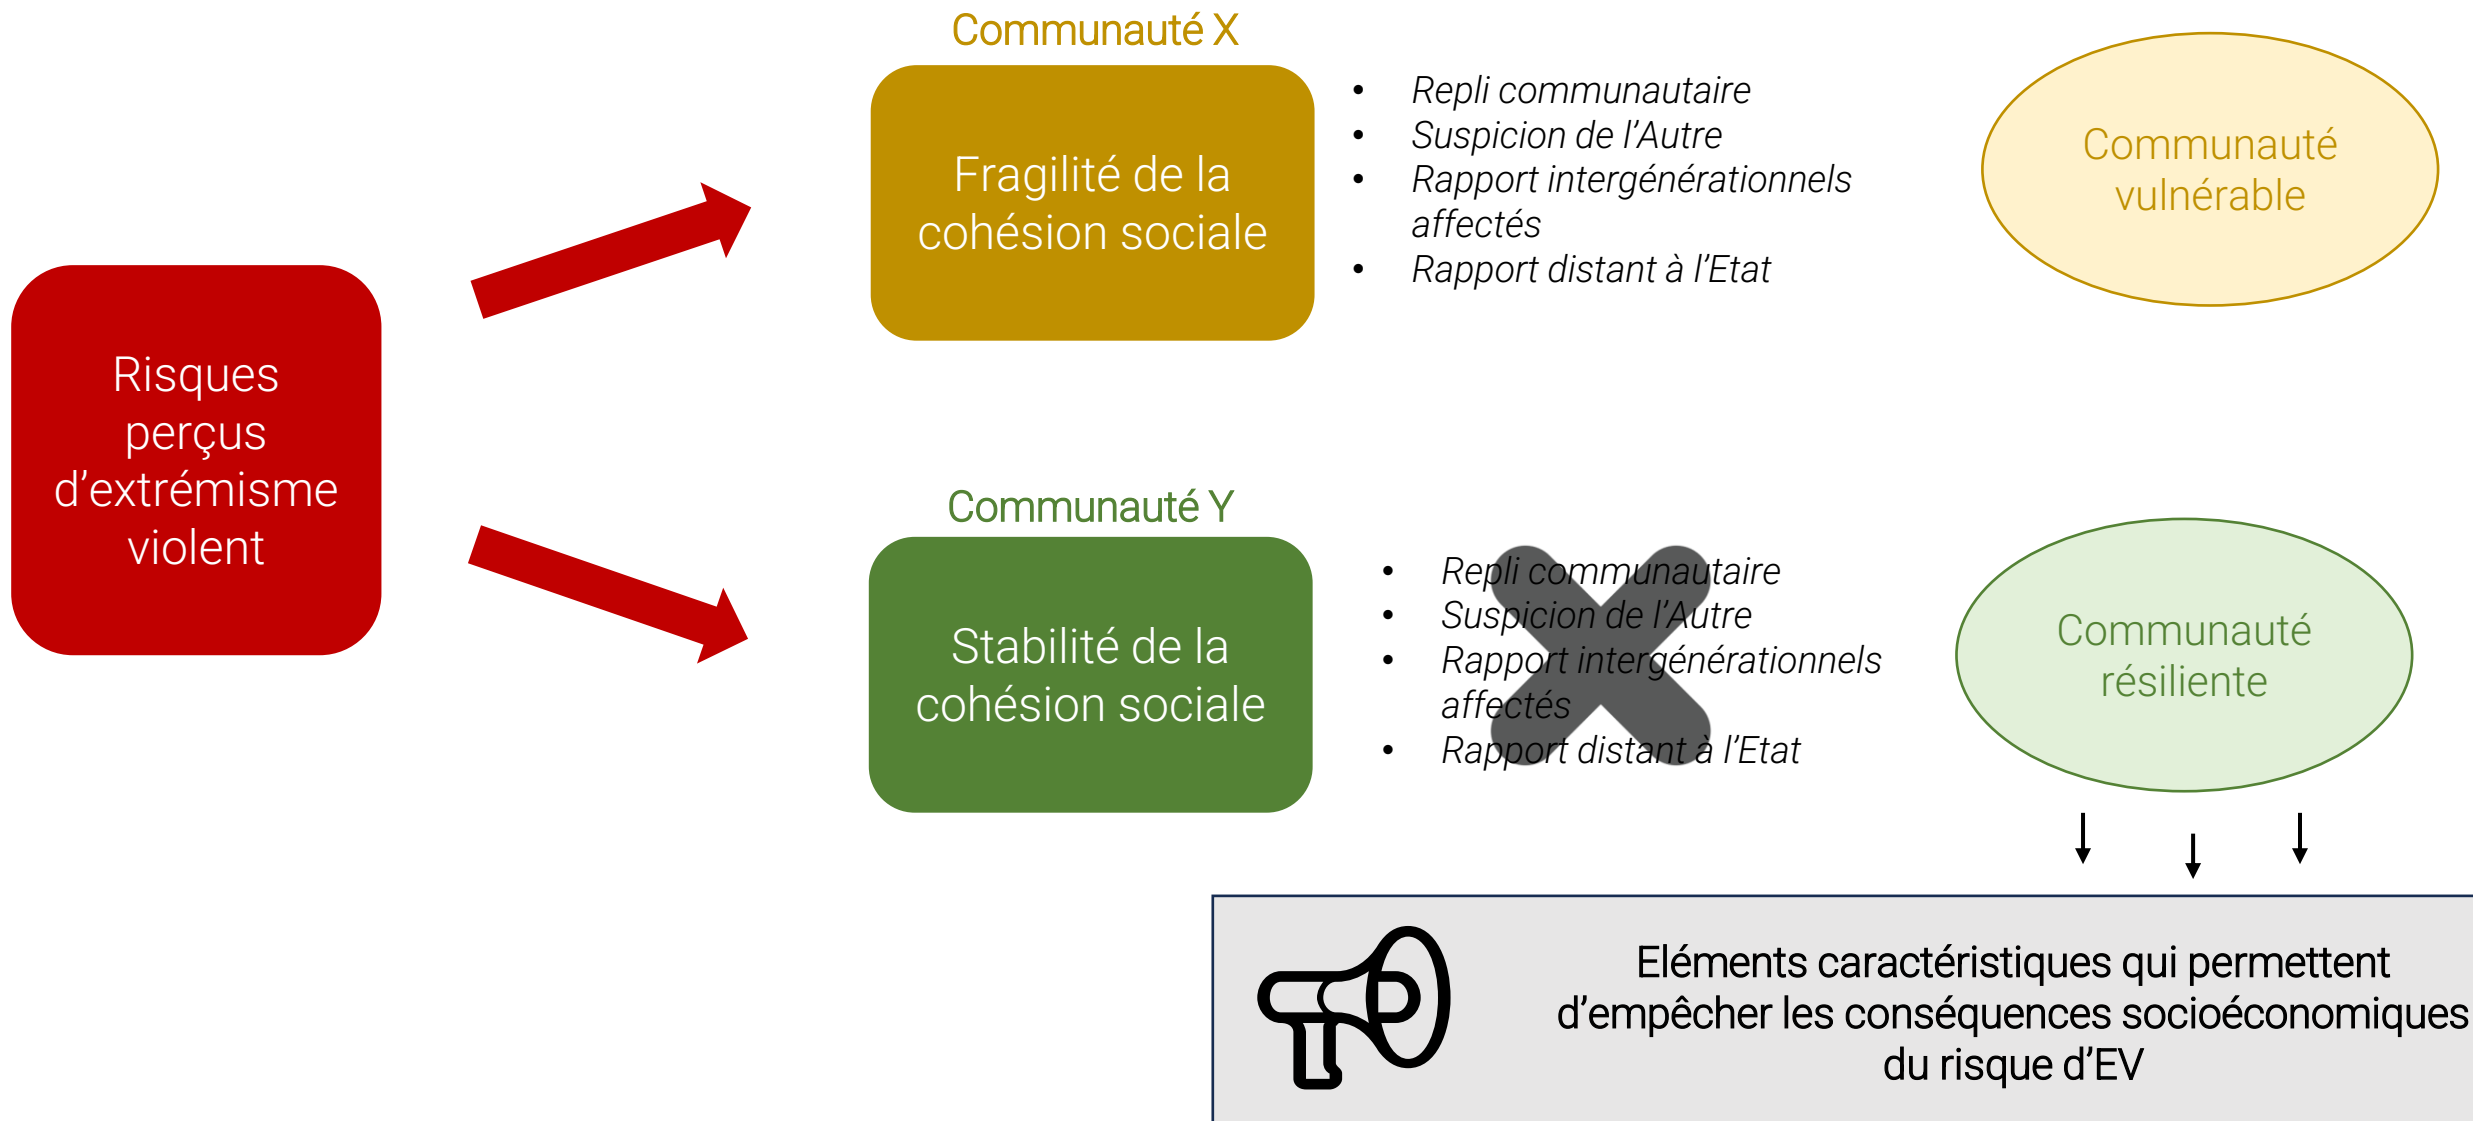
Risques perçus d'extrémisme violent

Communauté X

Fragilité de la cohésion sociale

- Repli communautaire
- Suspicion de l'Autre
- Rapport intergénérationnels affectés
- Rapport distant à l'Etat

Communauté vulnérable

Communauté Y

Stabilité de la cohésion sociale

- Repli communautaire
- Suspicion de l'Autre
- Rapport intergénérationnels affectés
- Rapport distant à l'Etat

Communauté résiliente

Eléments caractéristiques qui permettent d'empêcher les conséquences socioéconomiques du risque d'EV